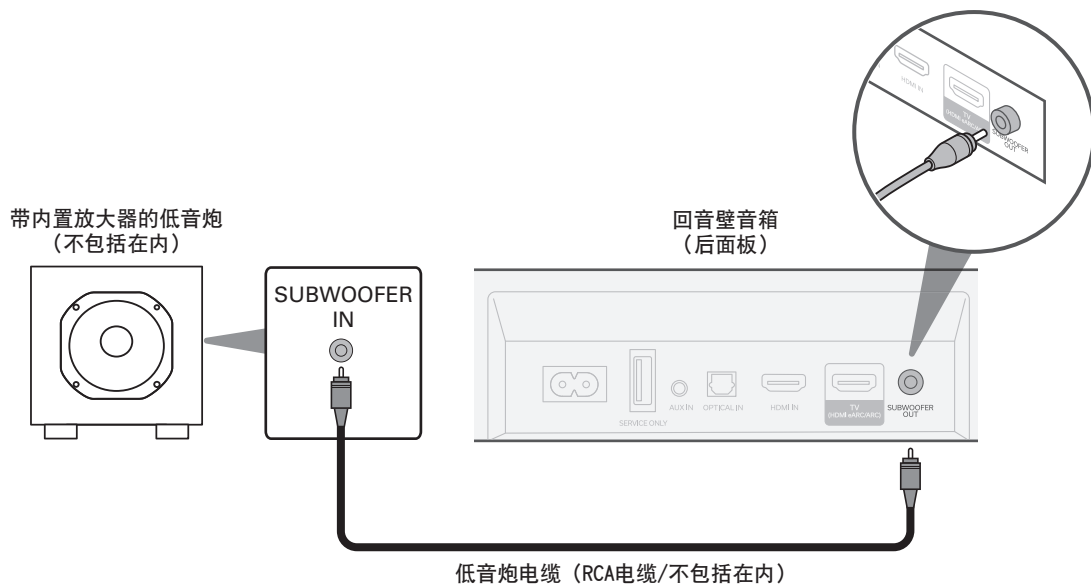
HDMI IN

TV (HDMI eARC/ARC)

SUBWOOFER OUT

带内置放大器的低音炮
（不包括在内）

SUBWOOFER IN

回音壁音箱
（后面板）

SERVICE ONLY

AUX IN

OPTICAL IN

HDMI IN

TV
(HDMI eARC/ARC)

SUBWOOFER OUT

低音炮电缆（RCA电缆/不包括在内）